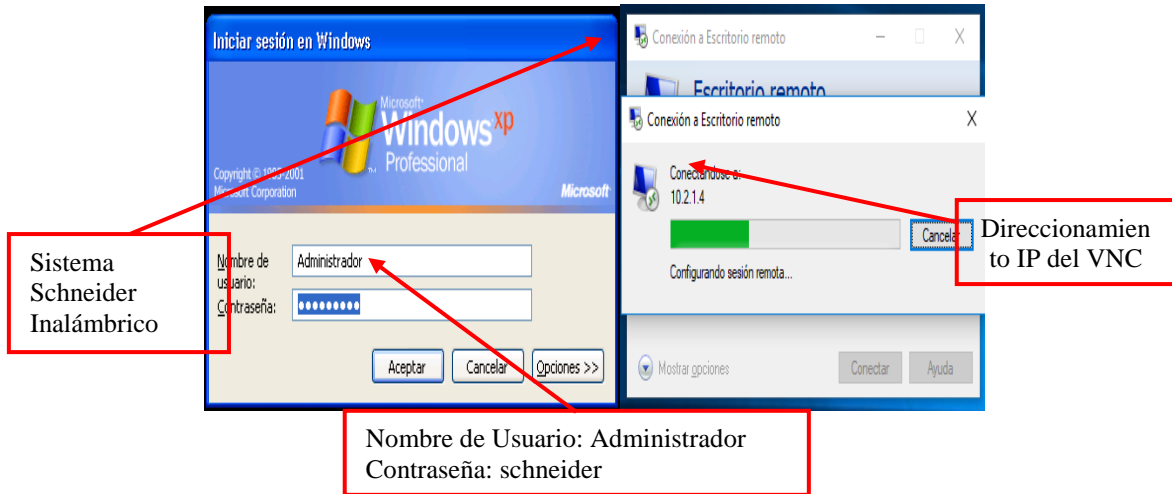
Iniciar sesión en Windows

Microsoft
Windows xp
Professional

Copyright © 1985-2001
Microsoft Corporation

Microsoft

Nombre de usuario: Administrador
Contraseña: ●●●●●●●●●

Aceptar
Cancelar
Opciones >>

Conexión a Escritorio remoto

Escritorio remoto

Conexión a Escritorio remoto

X

Conectándose a:
10.2.1.4

Cancelar

Configurando sesión remota...

Mostrar opciones

Conectar
Ayuda

Sistema Schneider Inalámbrico

Direccionamiento IP del VNC

Nombre de Usuario: Administrador
Contraseña: schneider